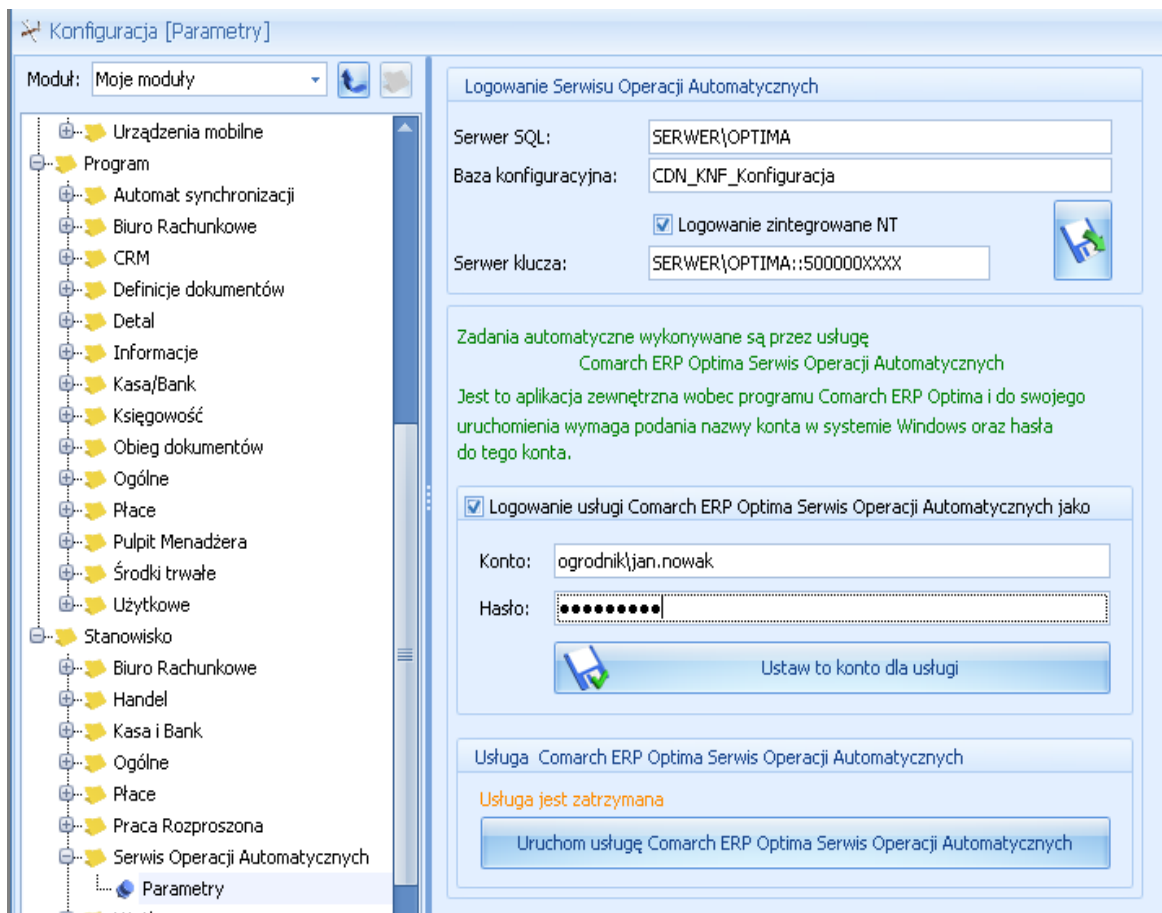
Konfiguracja [Parametry]

Moduł: Moje moduły

Urządzenia mobilne
Program
Automat synchronizacji
Biuro Rachunkowe
CRM
Definicje dokumentów
Detal
Informacje
Kasa/Bank
Księgowość
Obieg dokumentów
Ogólne
Płace
Pulpit Menadżera
Środki trwałe
Użytkowe
Stanowisko
Biuro Rachunkowe
Handel
Kasa i Bank
Ogólne
Płace
Praca Rozproszona
Serwis Operacji Automatycznych
Parametry

Logowanie Serwisu Operacji Automatycznych

Serwer SQL: SERWER\OPTIMA
Baza konfiguracyjna: CDN_KNF_Konfiguracja
Logowanie zintegrowane NT
Serwer klucza: SERWER\OPTIMA::500000XXXX

Zadania automatyczne wykonywane są przez usługę
Comarch ERP Optima Serwis Operacji Automatycznych
Jest to aplikacja zewnętrzna wobec programu Comarch ERP Optima i do swojego uruchomienia wymaga podania nazwy konta w systemie Windows oraz hasła do tego konta.

Logowanie usługi Comarch ERP Optima Serwis Operacji Automatycznych jako

Konto: ogrodnik\jan.nowak
Hasło: ●●●●●●●●●●

Ustaw to konto dla usługi

Usługa Comarch ERP Optima Serwis Operacji Automatycznych

Usługa jest zatrzymana

Uruchom usługę Comarch ERP Optima Serwis Operacji Automatycznych